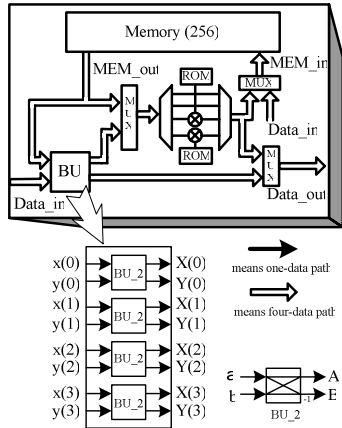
Memory (256)

MEM_out

MEM_in

ROM

ROM

MUX

M
U
X

Data_in

M
U
X

Data_out

BU

Data_in

x(0)
y(0)
BU_2
X(0)
Y(0)

x(1)
y(1)
BU_2
X(1)
Y(1)

x(2)
y(2)
BU_2
X(2)
Y(2)

x(3)
y(3)
BU_2
X(3)
Y(3)

means one-data path

means four-data path

a
b
A
B
-1
BU_2